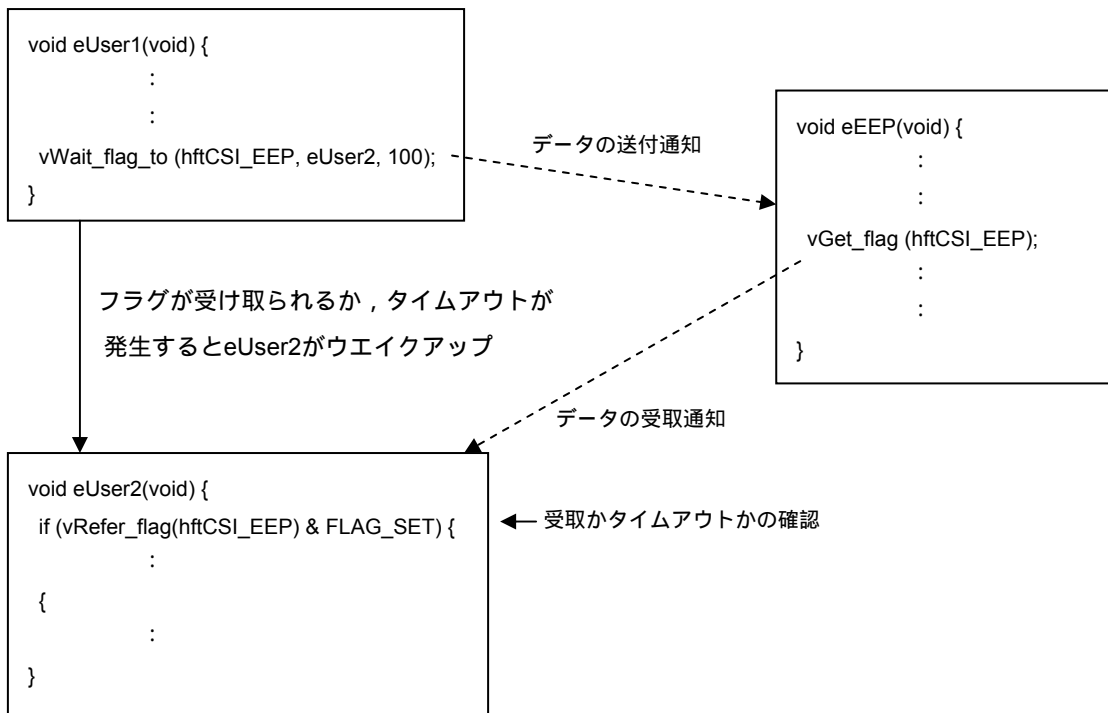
void eUser1(void) {
:
:
vWait_flag_to (hftCSI_EEP, eUser2, 100);
}

データの送付通知

void eEEP(void) {
:
:
vGet_flag (hftCSI_EEP);
:
:
}

フラグが受け取られるか，タイムアウトが発生するとeUser2がウエイクアップ

データの受取通知

void eUser2(void) {
if (vRefer_flag(hftCSI_EEP) & FLAG_SET) {
:
{
:
}

受取かタイムアウトかの確認